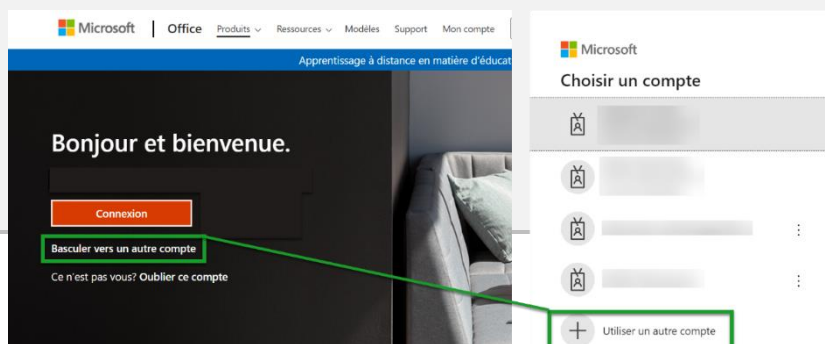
Microsoft | Office Produits ⌄ Ressources ⌄ Modèles Support Mon compte

Apprentissage à distance en matière d'éducat

Bonjour et bienvenue.

Connexion

Basculer vers un autre compte

Ce n'est pas vous? Oublier ce compte

Microsoft

Choisir un compte

Utiliser un autre compte